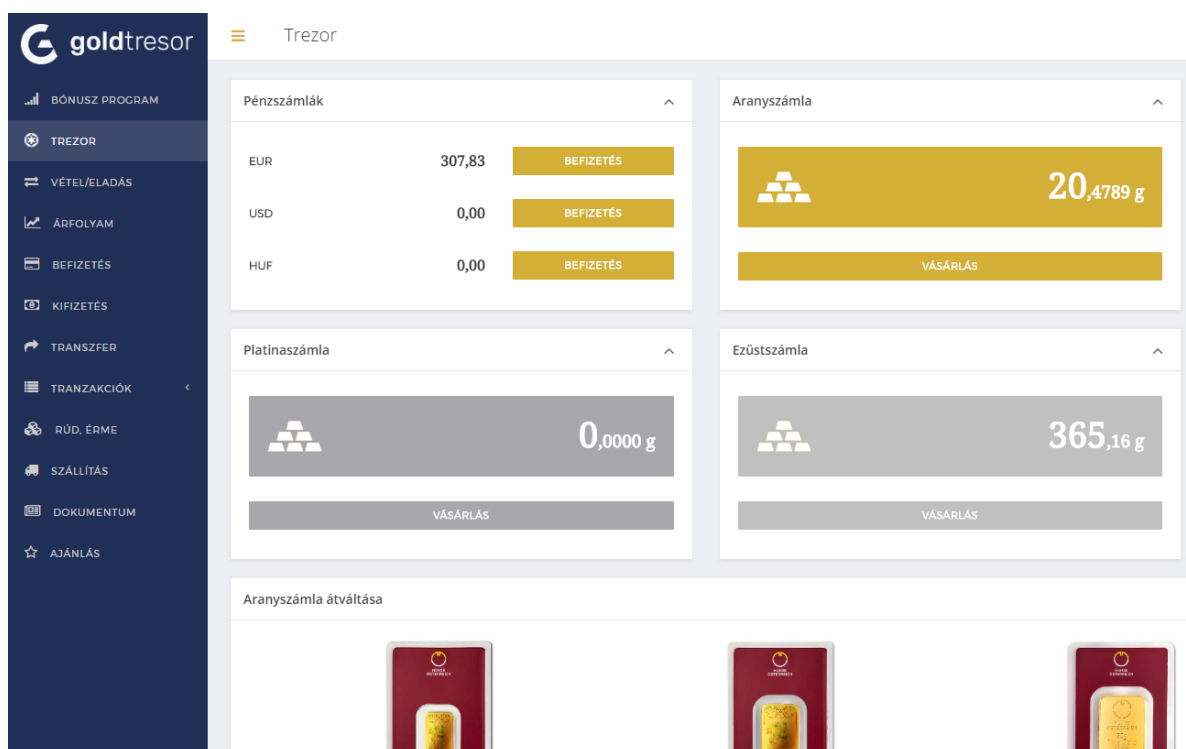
goldtresor

Trezor

BÓNUSZ PROGRAM
TREZOR
VÉTEL/ELADÁS
ÁRFOLYAM
BEFIZETÉS
KIFIZETÉS
TRANSZFER
TRANZAKCIÓK
RÚD, ÉRME
SZÁLLÍTÁS
DOKUMENTUM
AJÁNLÁS

Pénzszámlák

| EUR | 307,83 | BEFIZETÉS |
|---|---|---|
| USD | 0,00 | BEFIZETÉS |
| HUF | 0,00 | BEFIZETÉS |

Aranyszámla

20,4789 g

VÁSÁRLÁS

Platinaszámla

0,0000 g

VÁSÁRLÁS

Ezüstszámla

365,16 g

VÁSÁRLÁS

Aranyszámla átváltása